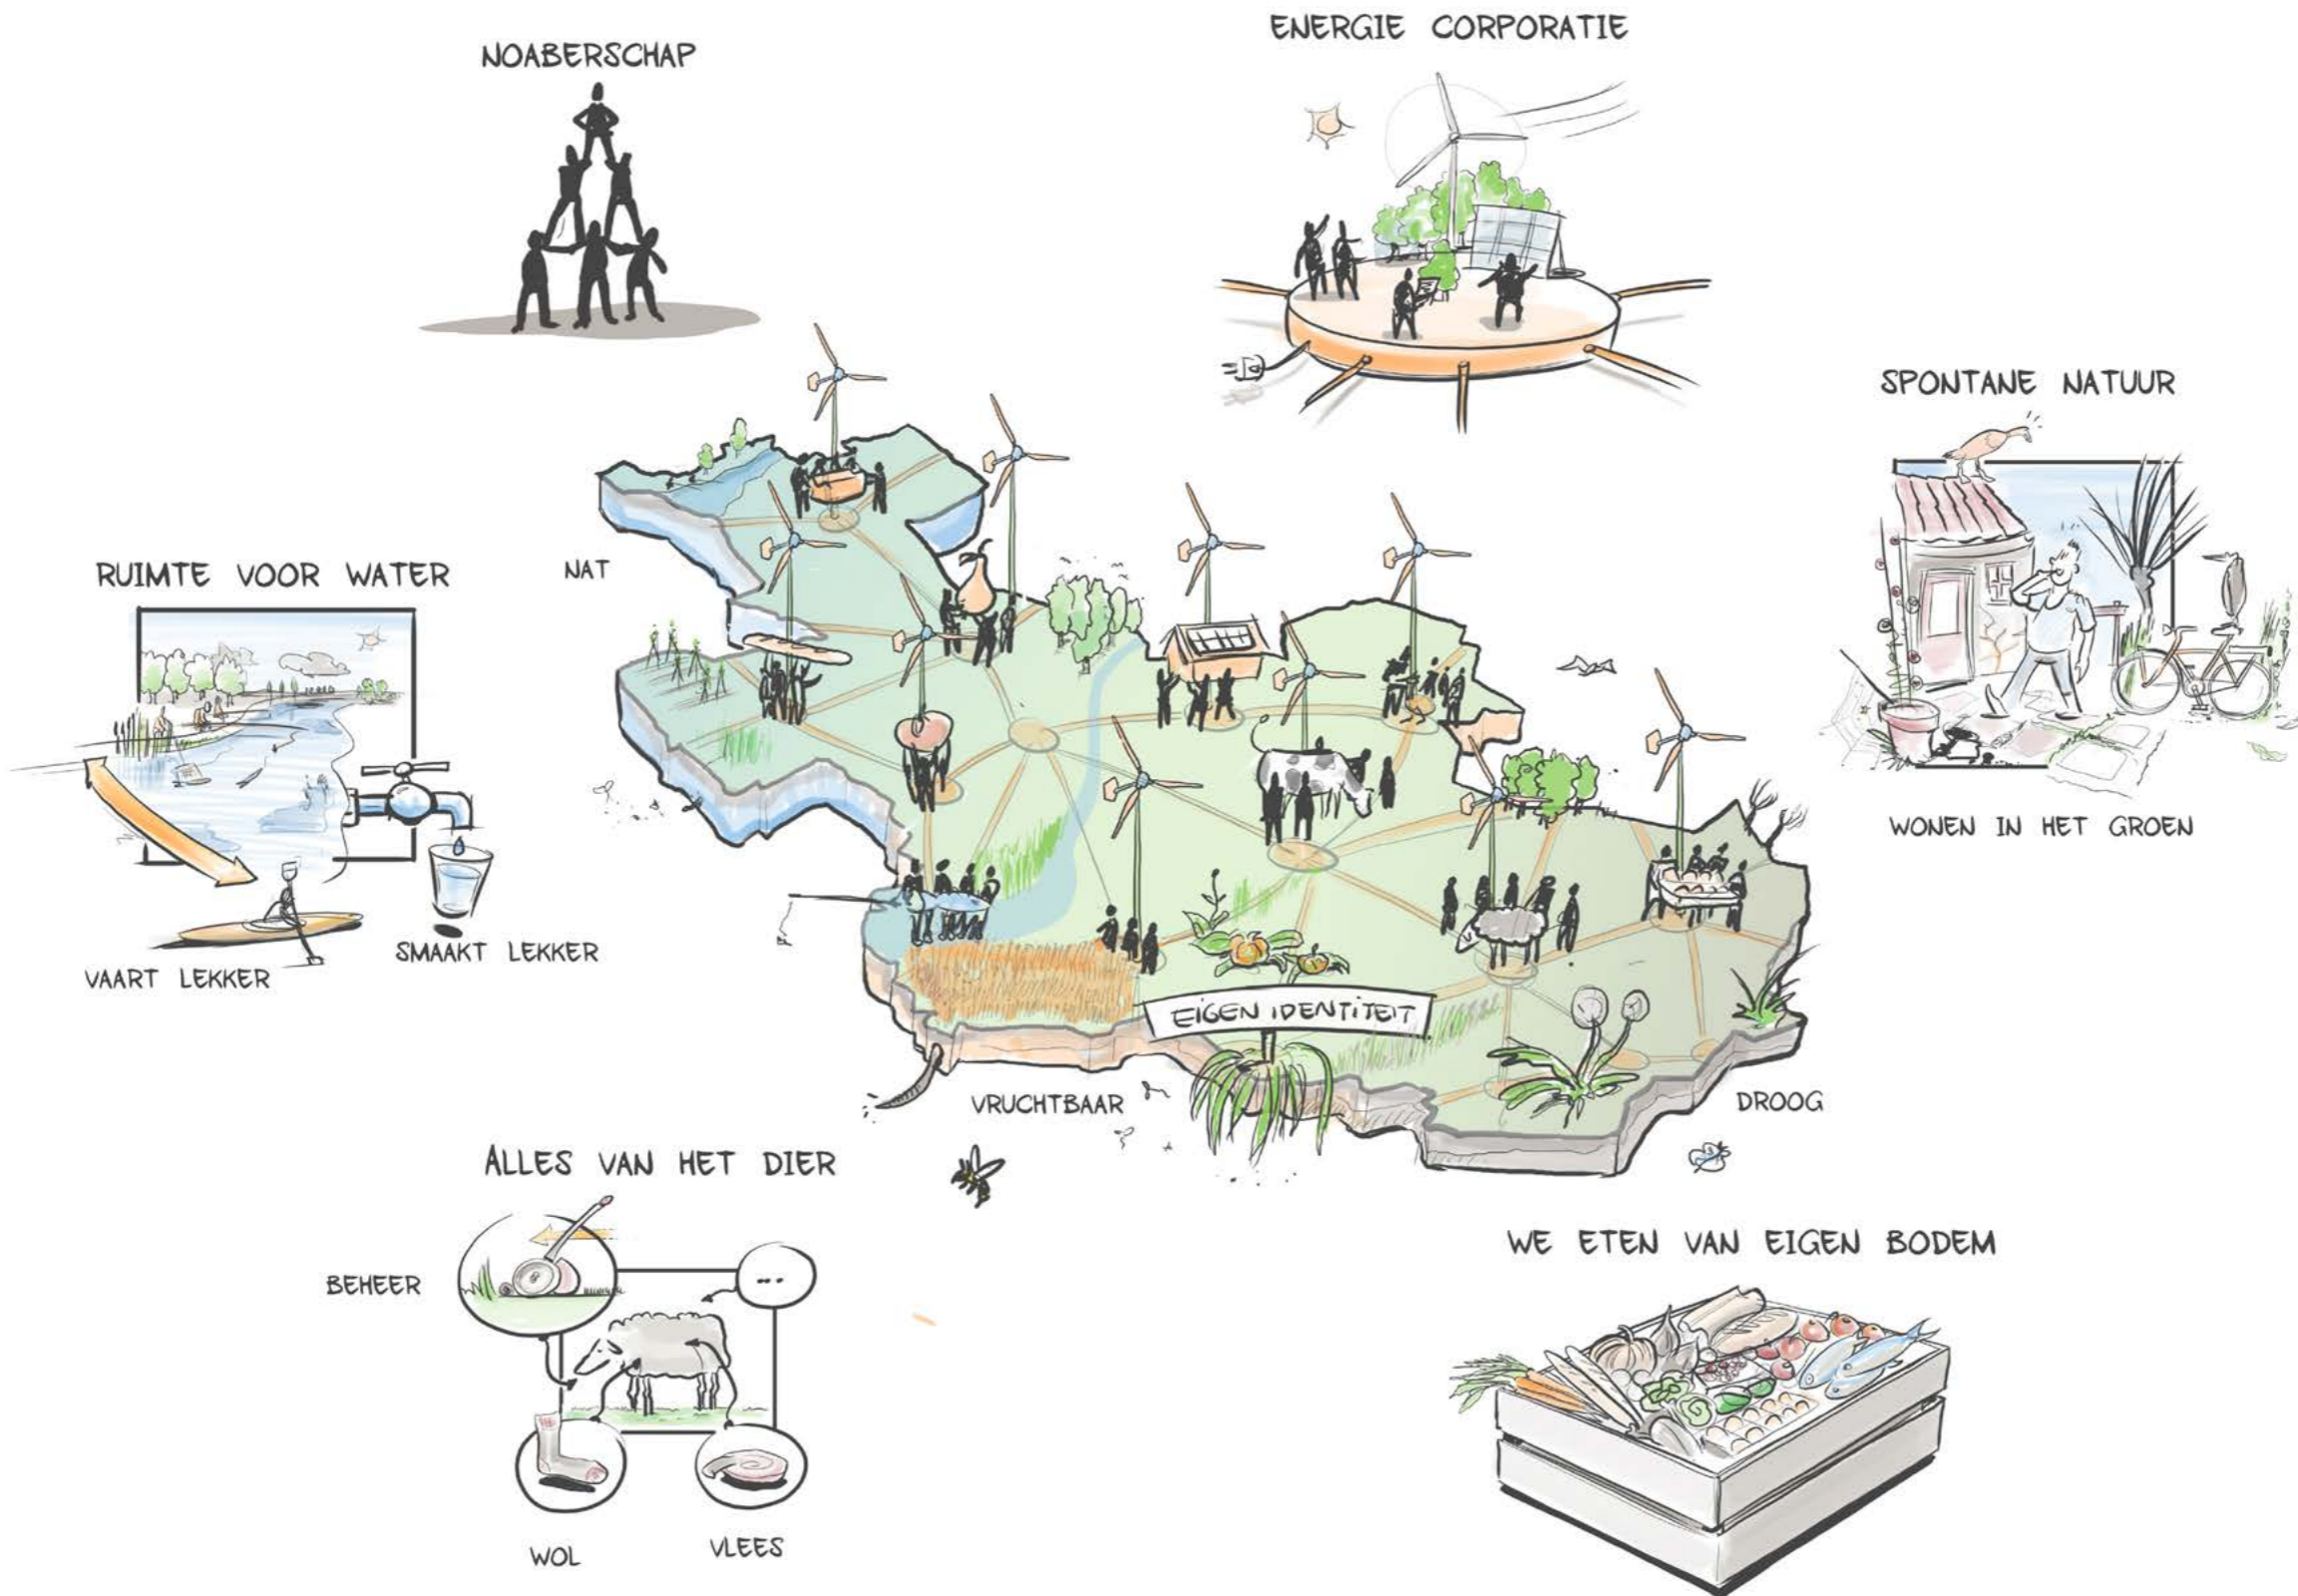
NOABERSCHAP

ENERGIE CORPORATIE

SPONTANE NATUUR

RUIMTE VOOR WATER

NAT

WONEN IN HET GROEN

VAART LEKKER

SMAAKT LEKKER

EIGEN IDENTITEIT

VRUCHTBAAR

DROOG

ALLES VAN HET DIER

BEHEER

...

WOL

VLEES

WE ETEN VAN EIGEN BODEM